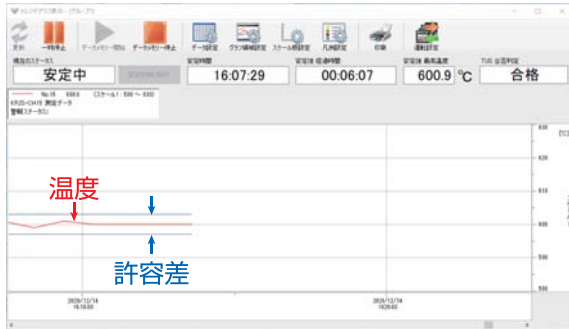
トレンドグラフ表示 - [グループ1]

更新　一時停止　データメモリー開始　データメモリー停止　データ設定　グラフ領域設定　スケール設定　凡例設定　印刷　運転設定

現在のステータス
安定中

安定時間
16:07:29

安定後 経過時間
00:06:07

安定後 最高温度
600.9 ℃

TUS 合否判定
合格

No.15　600.0　[スケール1 : 500 ～ 600]
KR20-CH15 測定データ
警報[ステータス]

温度

許容差

630
620
610
600
590
580

2020/12/14
16:18:00

2020/12/14
16:28:00